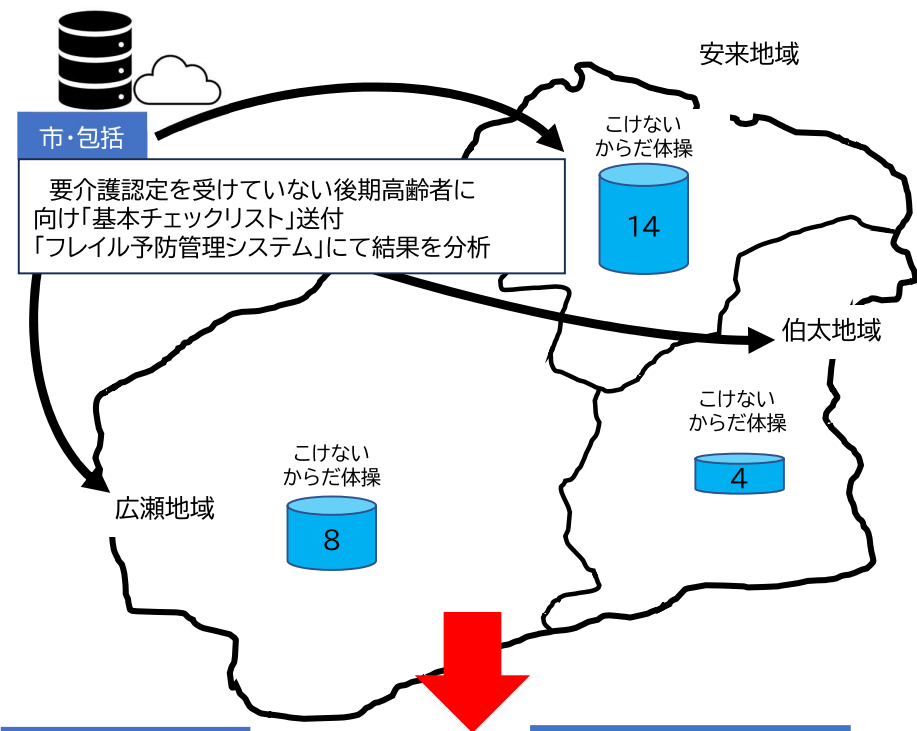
市・包括

要介護認定を受けていない後期高齢者に向け「基本チェックリスト」送付
「フレイル予防管理システム」にて結果を分析

安来地域

こけない
からだ体操
14

伯太地域

こけない
からだ体操
4

広瀬地域

こけない
からだ体操
8